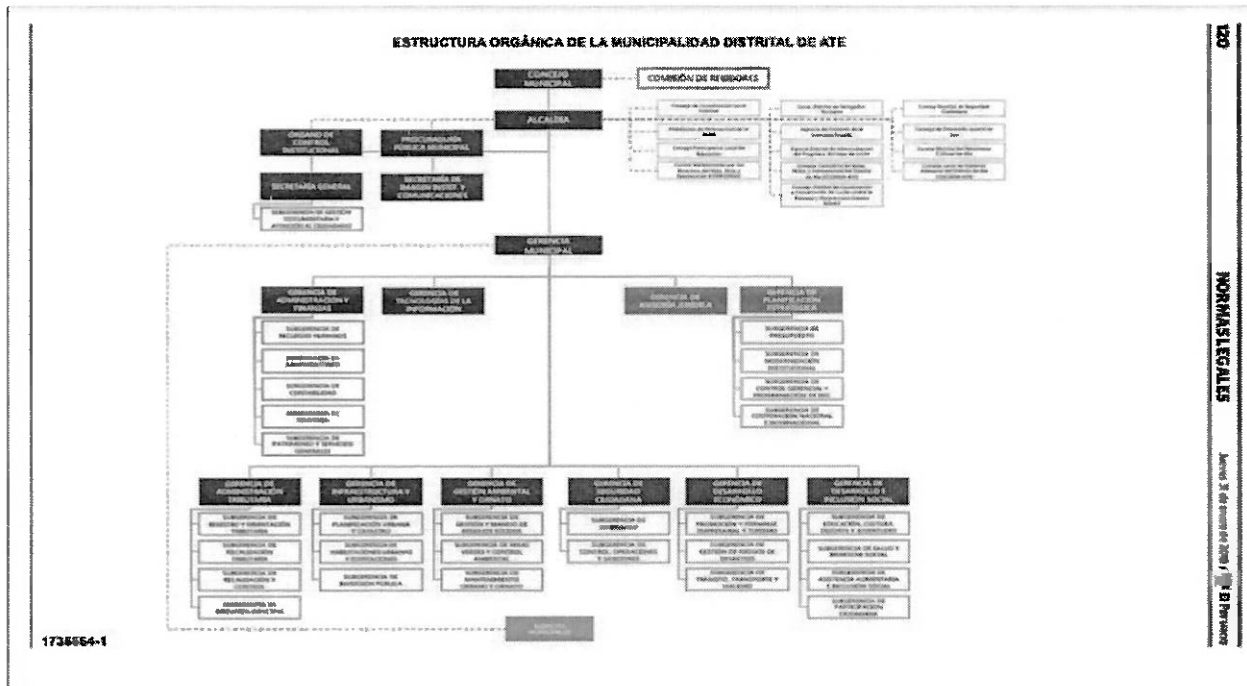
ESTRUCTURA ORGÁNICA DE LA MUNICIPALIDAD DISTRITAL DE ATE

CONCEJO MUNICIPAL

COMISIÓN DE REGIDORES

ALCALDÍA

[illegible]

ÓRGANO DE CONTROL INSTITUCIONAL

PROCURADURÍA PÚBLICA MUNICIPAL

SECRETARÍA GENERAL

SECRETARÍA DE IMAGEN INSTIT. Y COMUNICACIONES

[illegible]

GERENCIA MUNICIPAL

GERENCIA DE ADMINISTRACIÓN Y FINANZAS

GERENCIA DE TECNOLOGÍAS DE LA INFORMACIÓN

GERENCIA DE ASESORÍA JURÍDICA

GERENCIA DE PLANIFICACIÓN ESTRATÉGICA

SUBGERENCIA DE RECURSOS HUMANOS

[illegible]

SUBGERENCIA DE CONTABILIDAD

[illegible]

SUBGERENCIA DE PATRIMONIO Y SERVICIOS GENERALES

SUBGERENCIA DE PRESUPUESTO

SUBGERENCIA DE MODERNIZACIÓN INSTITUCIONAL

SUBGERENCIA DE CONTROL GERENCIAL Y PROGRAMACIÓN DE INVERSIONES

SUBGERENCIA DE COOPERACIÓN NACIONAL E INTERNACIONAL

GERENCIA DE ADMINISTRACIÓN TRIBUTARIA

GERENCIA DE INFRAESTRUCTURA Y URBANISMO

GERENCIA DE GESTIÓN AMBIENTAL Y OBRAS

GERENCIA DE SEGURIDAD CIUDADANA

GERENCIA DE DESARROLLO ECONÓMICO

GERENCIA DE DESARROLLO E INCLUSIÓN SOCIAL

SUBGERENCIA DE REGISTRO Y ORIENTACIÓN TRIBUTARIA

SUBGERENCIA DE RECAUDACIÓN TRIBUTARIA

SUBGERENCIA DE FISCALIZACIÓN Y CONTROL

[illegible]

SUBGERENCIA DE PLANIFICACIÓN URBANA Y CATASTRO

SUBGERENCIA DE HABILITACIONES URBANAS Y EDIFICACIONES

SUBGERENCIA DE INVERSIÓN PÚBLICA

SUBGERENCIA DE GESTIÓN Y MANEJO DE RESIDUOS SÓLIDOS

SUBGERENCIA DE ÁREAS VERDES Y CONTROL AMBIENTAL

SUBGERENCIA DE MANTENIMIENTO URBANO Y ORNATO

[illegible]

SUBGERENCIA DE CONTROL, OPERACIONES Y SANCIONES

SUBGERENCIA DE PROMOCIÓN Y FORMALIZACIÓN EMPRESARIAL Y TURISMO

SUBGERENCIA DE GESTIÓN DE RIESGOS DE DESASTRES

SUBGERENCIA DE TRÁNSITO, TRANSPORTE Y VIALIDAD

SUBGERENCIA DE EDUCACIÓN, CULTURA, DEPORTE Y JUVENTUDES

SUBGERENCIA DE SALUD Y BIENESTAR SOCIAL

SUBGERENCIA DE ASISTENCIA ALIMENTARIA E INCLUSIÓN SOCIAL

SUBGERENCIA DE PARTICIPACIÓN CIUDADANA

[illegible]

1738564-1

120 NORMAS LEGALES Jueves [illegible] El Peruano